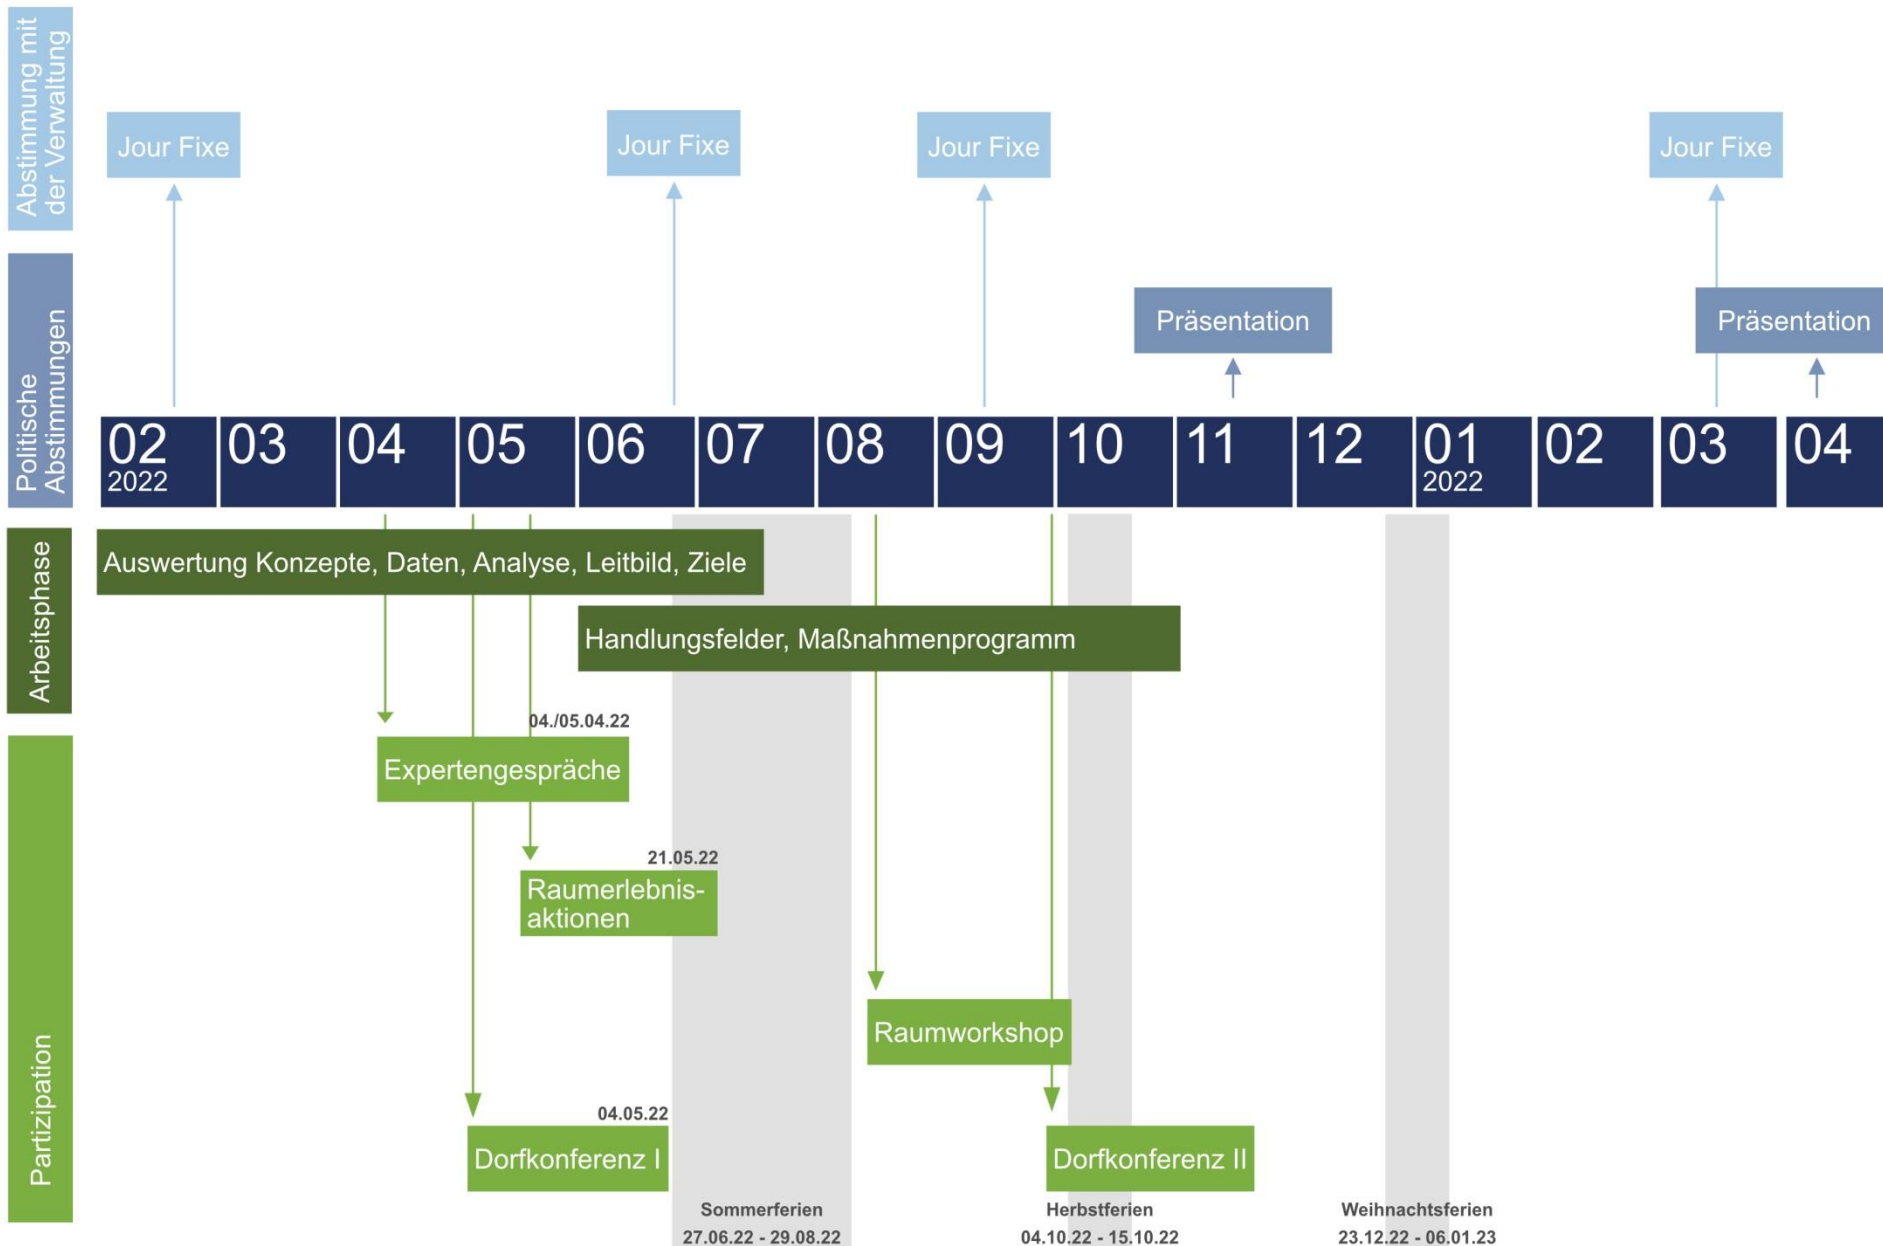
Abstimmung mit der Verwaltung

Jour Fixe

Jour Fixe

Jour Fixe

Jour Fixe

Politische Abstimmungen

Präsentation

Präsentation

02 2022 | 03 | 04 | 05 | 06 | 07 | 08 | 09 | 10 | 11 | 12 | 01 2022 | 02 | 03 | 04

Arbeitsphase

Auswertung Konzepte, Daten, Analyse, Leitbild, Ziele

Handlungsfelder, Maßnahmenprogramm

Partizipation

04./05.04.22
Expertengespräche

21.05.22
Raumerlebnisaktionen

Raumworkshop

04.05.22
Dorfkonferenz I

Dorfkonferenz II

Sommerferien
27.06.22 - 29.08.22

Herbstferien
04.10.22 - 15.10.22

Weihnachtsferien
23.12.22 - 06.01.23